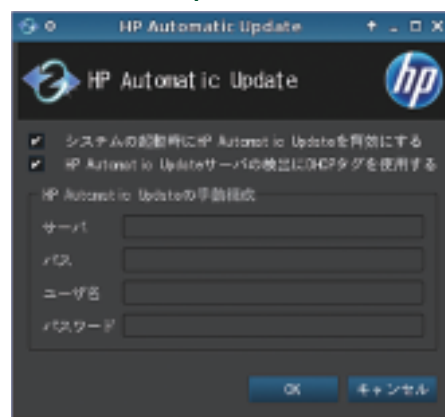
HP Automatic Update

HP Automatic Update

hp

システムの起動時にHP Automatic Updateを有効にする
HP Automatic Updateサーバの検出にDHCPタグを使用する

HP Automatic Updateの手動構成
サーバ
パス
ユーザ名
パスワード

OK キャンセル